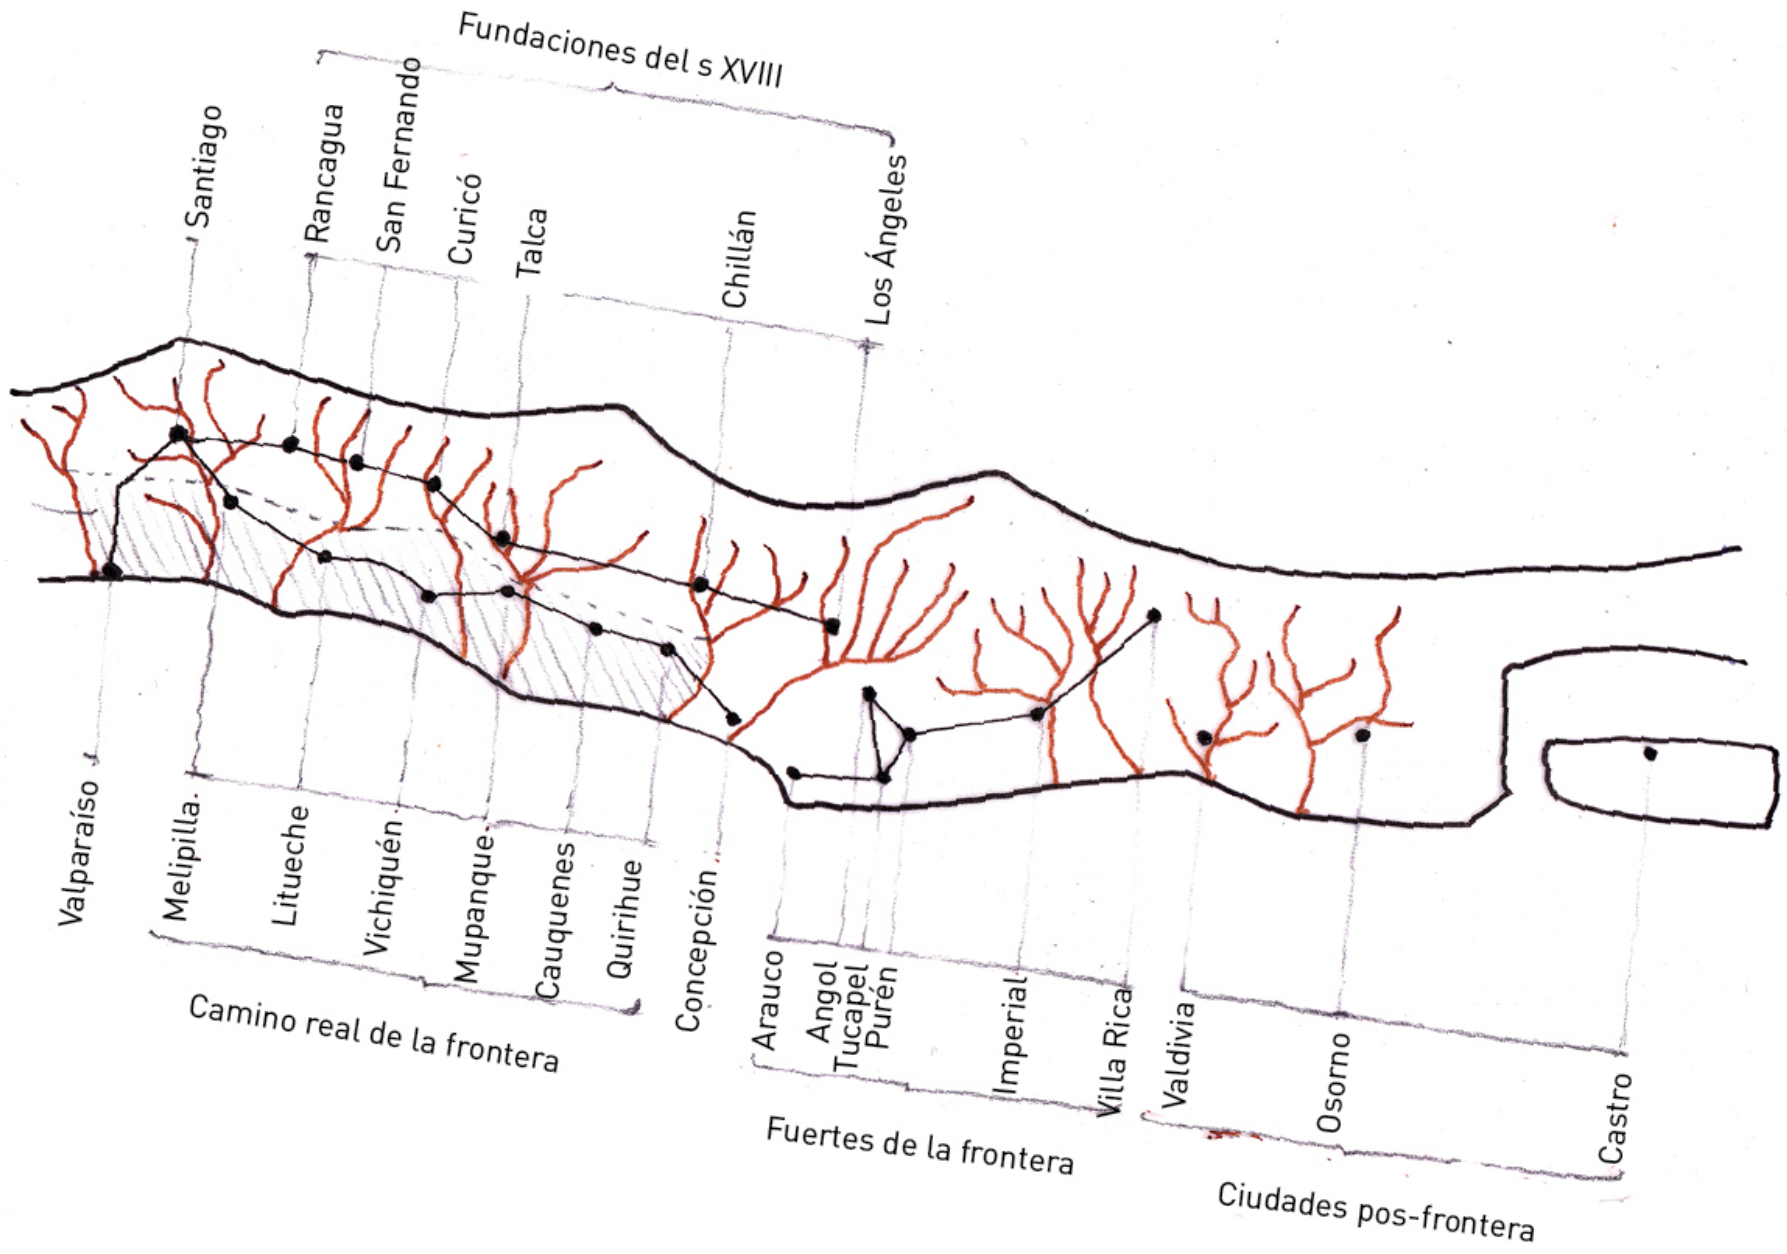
Fundaciones del s XVIII

Santiago

Rancagua

San Fernando

Curicó

Talca

Chillán

Los Ángeles

Valparaíso

Melipilla.

Litueche

Vichiquén

Mupanque

Cauquenes

Quirihue

Concepción

Camino real de la frontera

Arauco

Angol

Tucapel

Purén

Imperial

Villa Rica

Fuertes de la frontera

Valdivia

Osorno

Castro

Ciudades pos-frontera